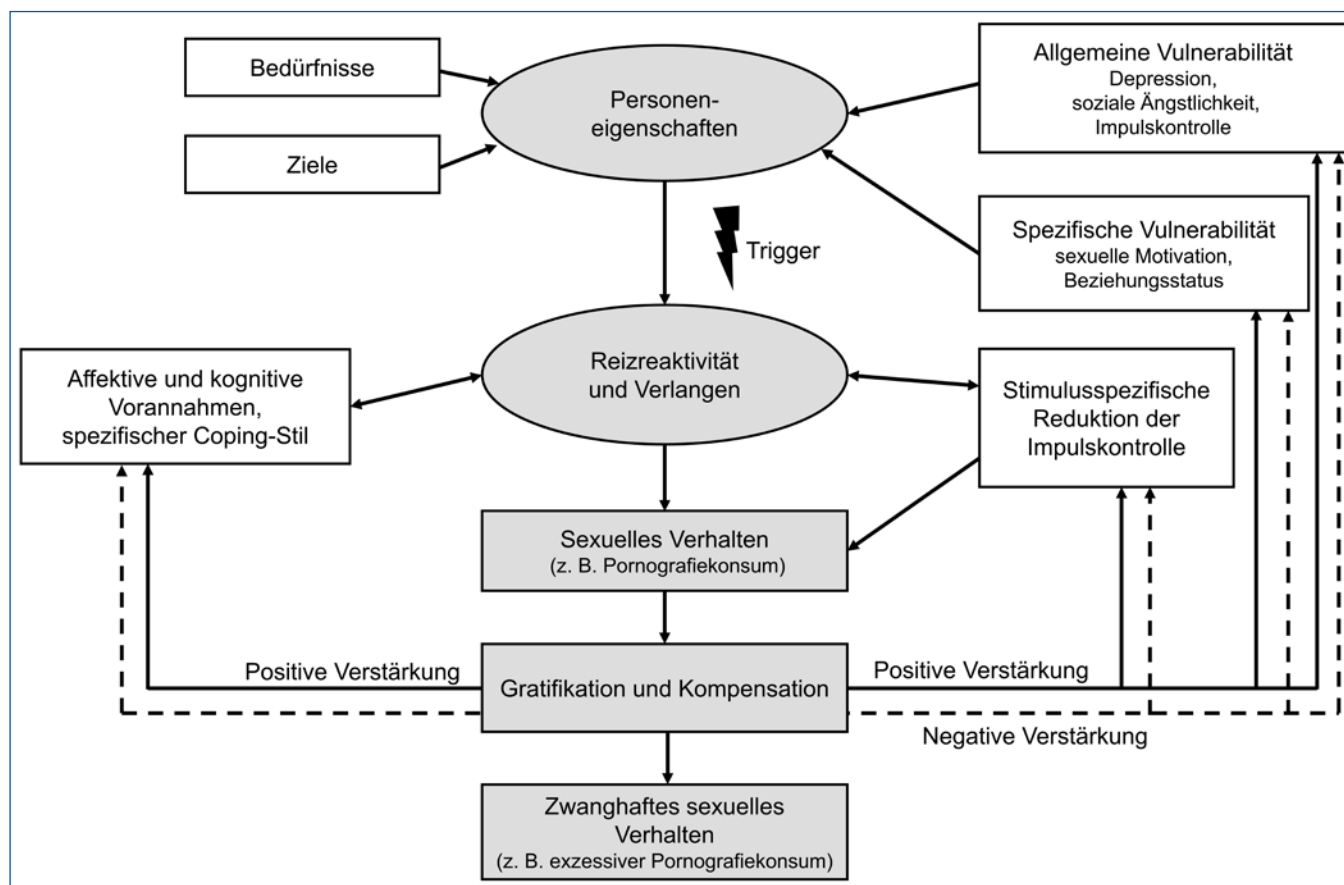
Bedürfnisse

Ziele

Personeneigenschaften

Allgemeine Vulnerabilität
Depression, soziale Ängstlichkeit, Impulskontrolle

Spezifische Vulnerabilität
sexuelle Motivation, Beziehungsstatus

Trigger

Affektive und kognitive Vorannahmen, spezifischer Coping-Stil

Reizreaktivität und Verlangen

Stimulusspezifische Reduktion der Impulskontrolle

Sexuelles Verhalten
(z. B. Pornografiekonsum)

Positive Verstärkung

Gratifikation und Kompensation

Positive Verstärkung

Negative Verstärkung

Zwanghaftes sexuelles Verhalten
(z. B. exzessiver Pornografiekonsum)